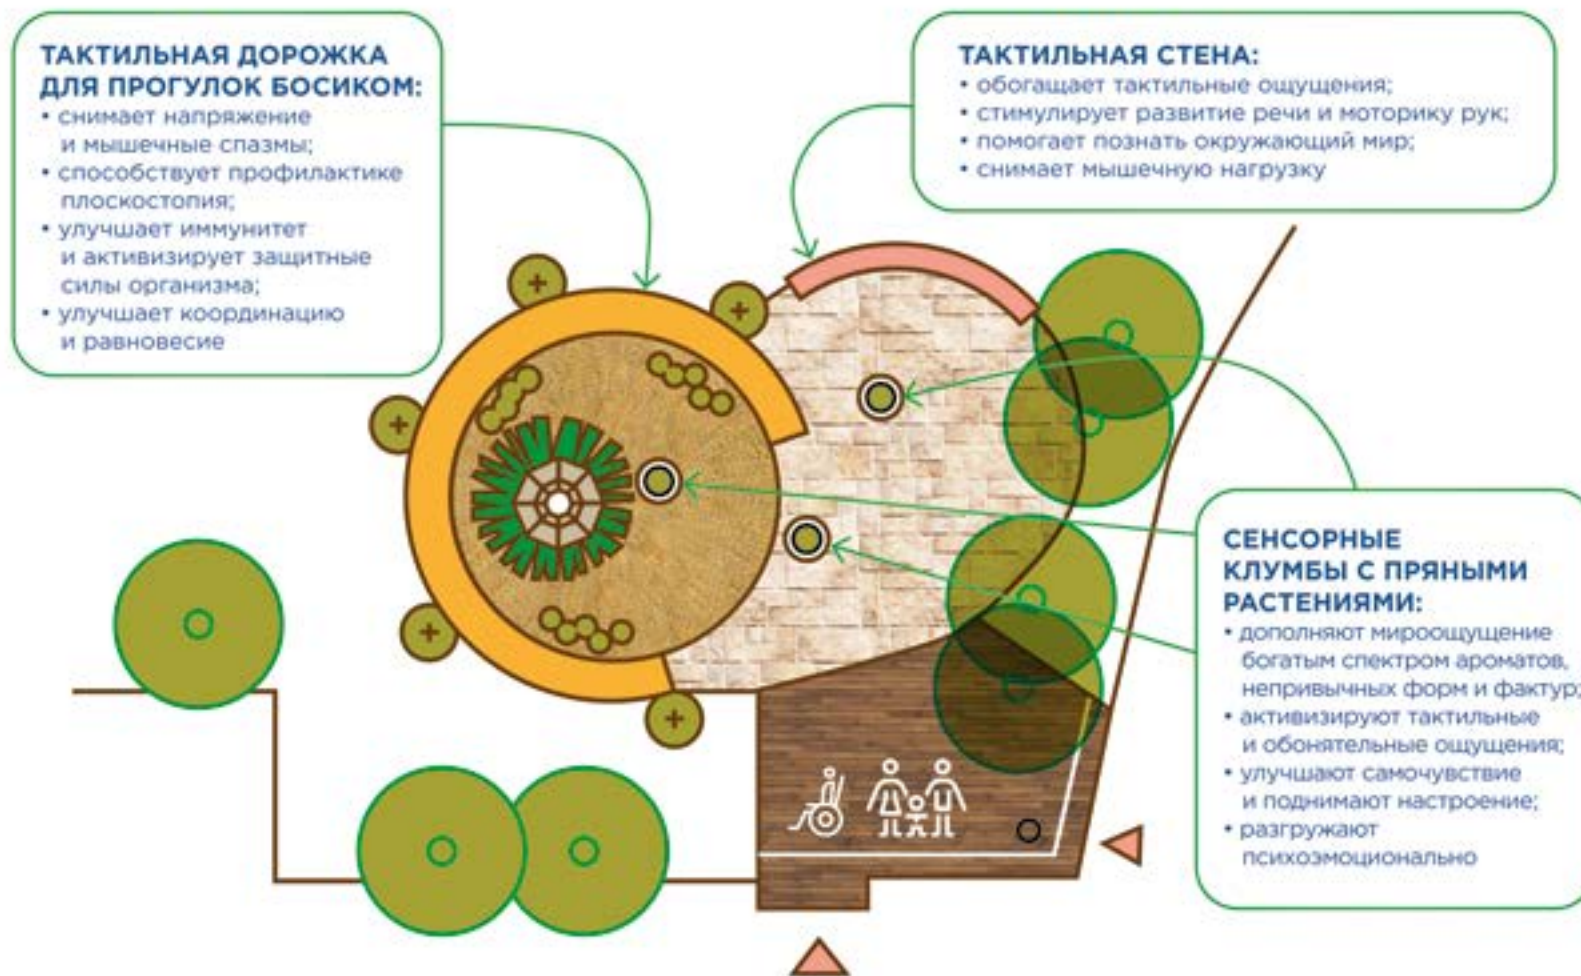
ТАКТИЛЬНАЯ ДОРОЖКА ДЛЯ ПРОГУЛОК БОСИКОМ:
• снимает напряжение и мышечные спазмы;
• способствует профилактике плоскостопия;
• улучшает иммунитет и активизирует защитные силы организма;
• улучшает координацию и равновесие

ТАКТИЛЬНАЯ СТЕНА:
• обогащает тактильные ощущения;
• стимулирует развитие речи и моторику рук;
• помогает познать окружающий мир;
• снимает мышечную нагрузку

СЕНСОРНЫЕ КЛУМБЫ С ПРЯНЫМИ РАСТЕНИЯМИ:
• дополняют мироощущение богатым спектром ароматов, непривычных форм и фактур;
• активизируют тактильные и обонятельные ощущения;
• улучшают самочувствие и поднимают настроение;
• разгружают психоэмоционально